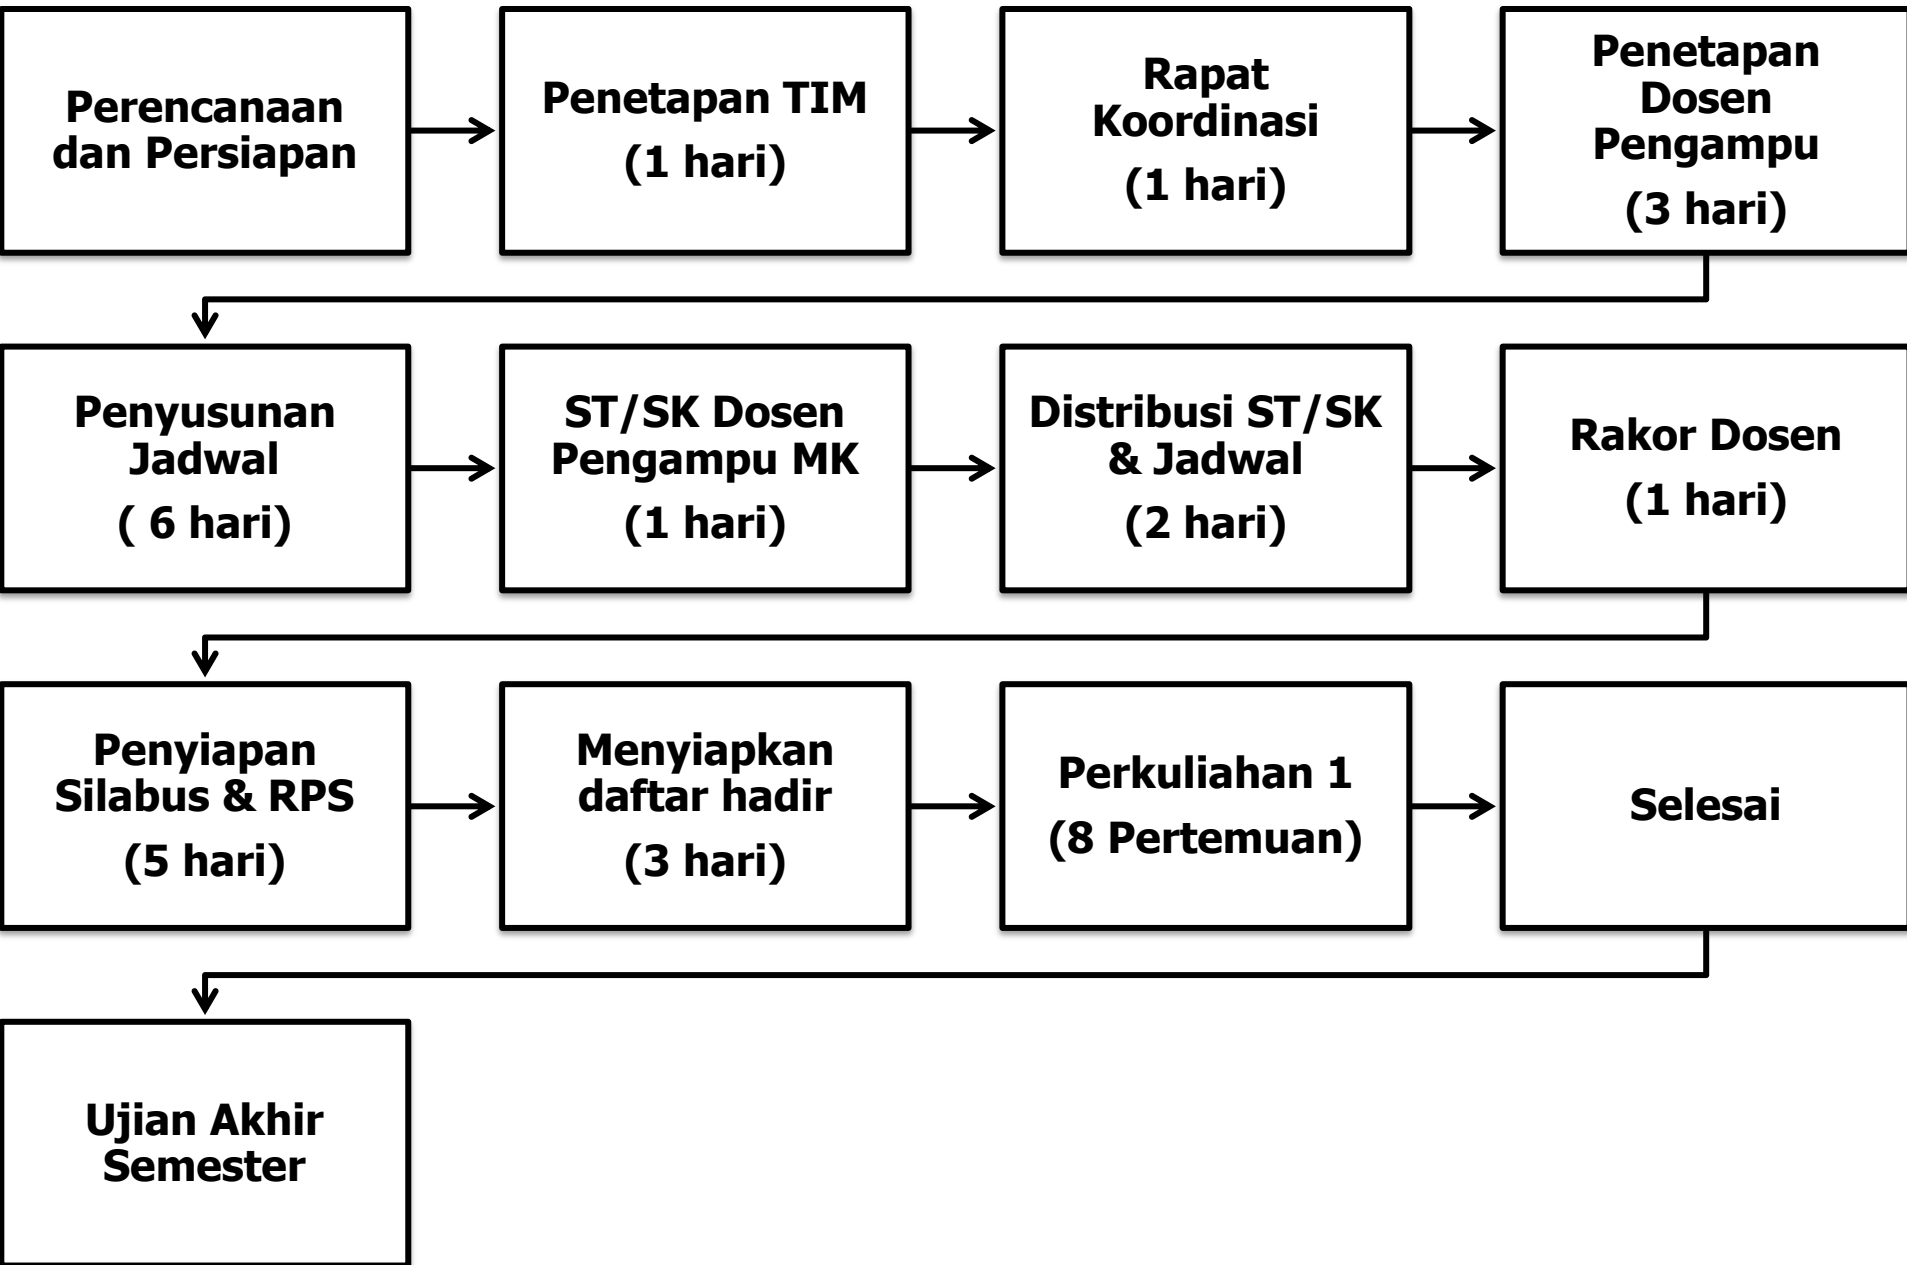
Perencanaan dan Persiapan

Penetapan TIM
(1 hari)

Rapat Koordinasi
(1 hari)

Penetapan Dosen Pengampu
(3 hari)

Penyusunan Jadwal
( 6 hari)

ST/SK Dosen Pengampu MK
(1 hari)

Distribusi ST/SK & Jadwal
(2 hari)

Rakor Dosen
(1 hari)

Penyiapan Silabus & RPS
(5 hari)

Menyiapkan daftar hadir
(3 hari)

Perkuliahan 1
(8 Pertemuan)

Selesai

Ujian Akhir Semester